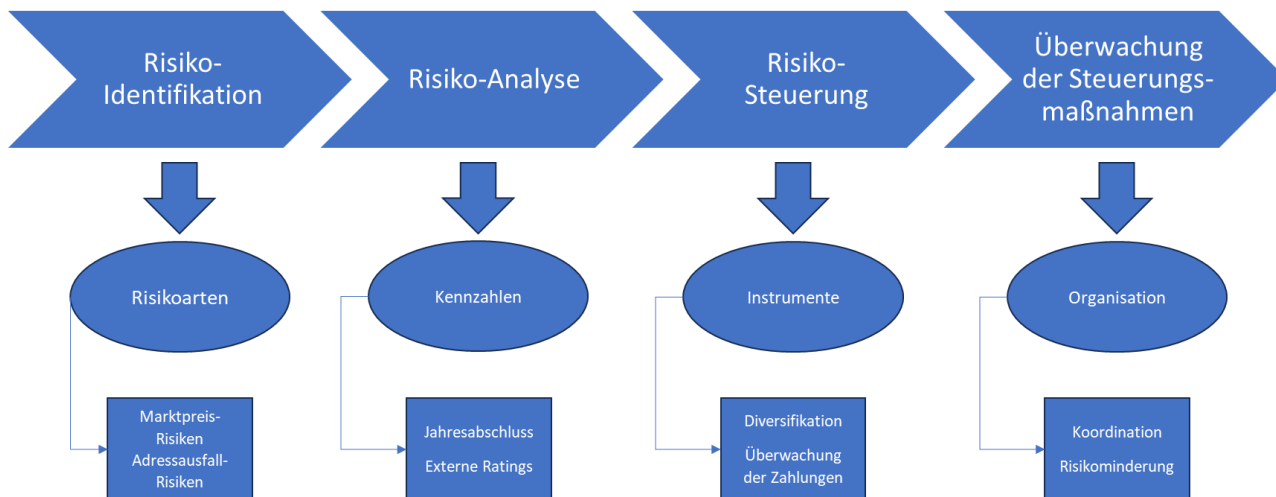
Risiko-Identifikation

Risiko-Analyse

Risiko-Steuerung

Überwachung der Steuerungsmaßnahmen

Risikoarten

Kennzahlen

Instrumente

Organisation

Marktpreis-Risiken
Adressausfall-Risiken

Jahresabschluss
Externe Ratings

Diversifikation
Überwachung der Zahlungen

Koordination
Risikominderung